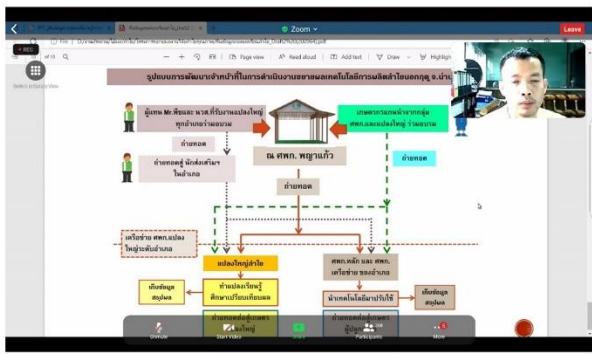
Zoom

Leave

REC

Switch to Gallery View

of 15

Page view

Read aloud

Add text

Draw

Highlight

รูปแบบการพัฒนาเจ้าหน้าที่ในการดำเนินงานขยายผลเทคโนโลยีการผลิตลำไยนอกฤดู จ.น่าน

ผู้แทน สพ.พืชและ นวส.ที่รับงานแปลงใหญ่ทุกอำเภอร่วมอบรม

ถ่ายทอด

ถ่ายทอดสู่ นักส่งเสริมฯ ในอำเภอ

ณ ศพก. พญาแก้ว

เกษตรกรแกนนำจากกลุ่ม ศพก.และแปลงใหญ่ ร่วมอบรม

ถ่ายทอด

ถ่ายทอด

เครือข่าย ศพก.แปลงใหญ่ระดับอำเภอ

แปลงใหญ่ลำไย

ศพก.หลัก และ ศพก.เครือข่าย ของอำเภอ

เก็บข้อมูล สรุปผล

ทำแปลงเรียนรู้ ศึกษาเปรียบเทียบผล

นำเทคโนโลยีมาปรับใช้

เก็บข้อมูล สรุปผล

ถ่ายทอดต่อสู่เกษตรกร แปลงใหญ่

ถ่ายทอดต่อสู่เกษตรกร ผู้สนใจ

Unmute

Start Video

Share

Participants

More